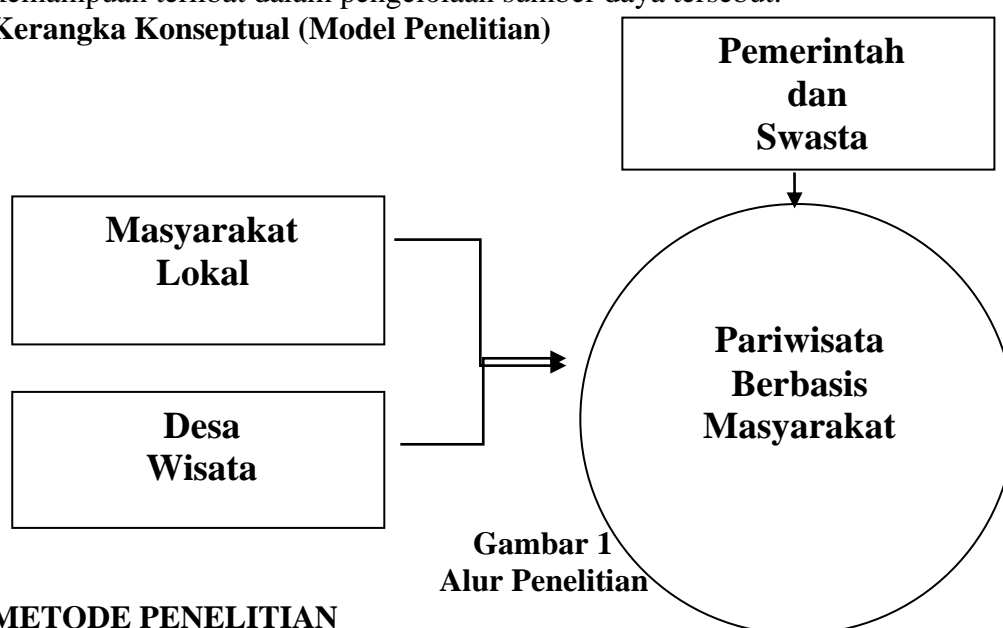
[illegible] terlibat dalam pengelolaan sumber daya tersebut.
Kerangka Konseptual (Model Penelitian)

Pemerintah dan Swasta

Masyarakat Lokal

Pariwisata Berbasis Masyarakat

Desa Wisata

Gambar 1
Alur Penelitian

METODE PENELITIAN